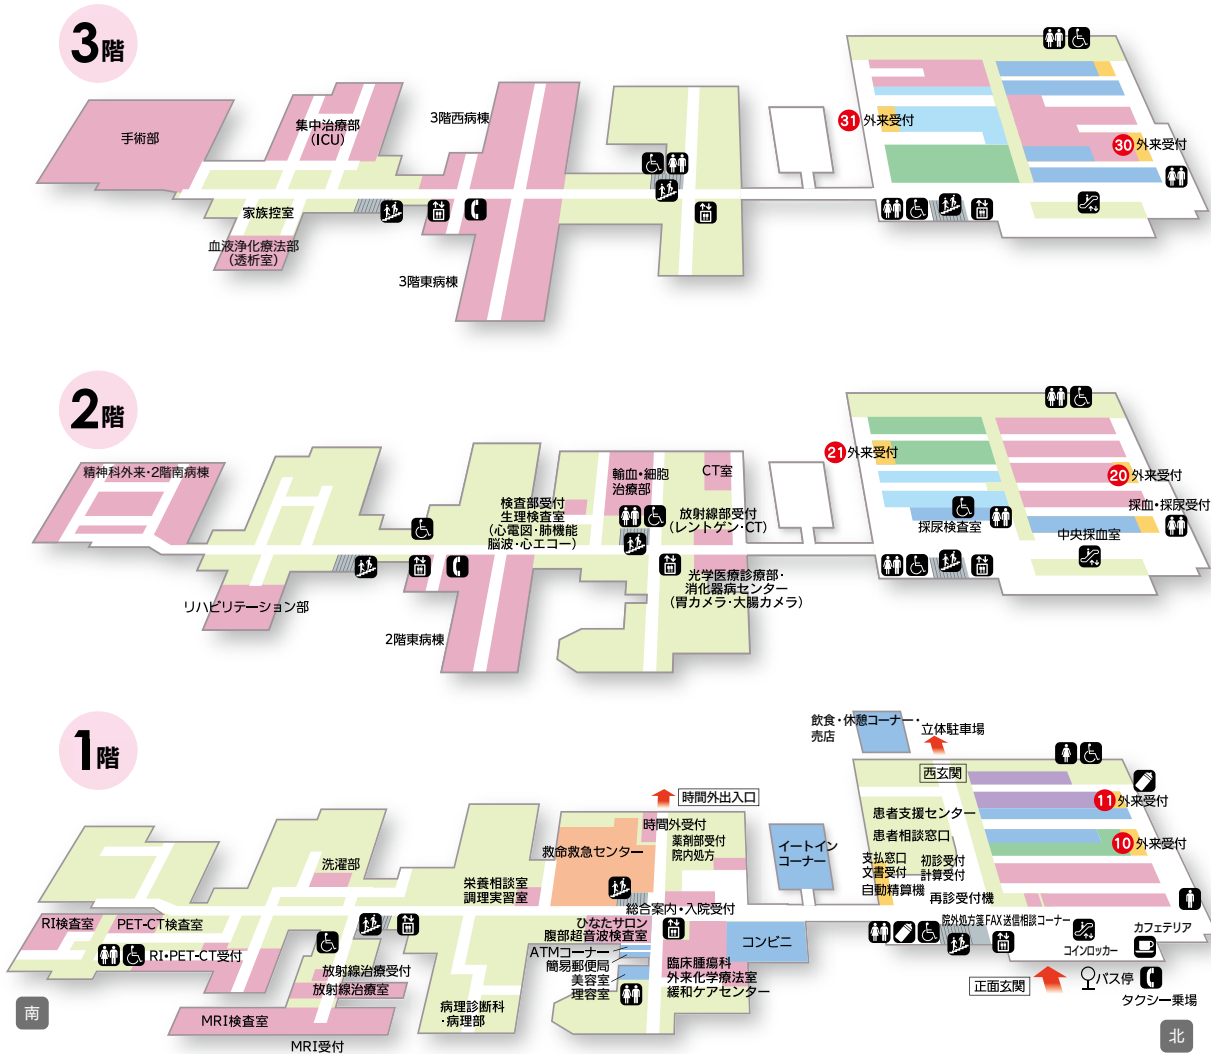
3階

手術部
集中治療部（ICU）
3階西病棟
家族控室
血液浄化療法部（透析室）
3階東病棟
31 外来受付
30 外来受付

2階

精神科外来・2階南病棟
検査部受付
生理検査室
（心電図・肺機能
脳波・心エコー）
輸血・細胞治療部
CT室
放射線部受付
（レントゲン・CT）
光学医療診療部・
消化器病センター
（胃カメラ・大腸カメラ）
リハビリテーション部
2階東病棟
21 外来受付
20 外来受付
採血・採尿受付
採尿検査室
中央採血室

1階

飲食・休憩コーナー・売店
立体駐車場
西玄関
11 外来受付
10 外来受付
患者支援センター
患者相談窓口
支払窓口
文書受付
自動精算機
初診受付
計算受付
再診受付機
時間外出入口
時間外受付
薬剤部受付
院内処方
救命救急センター
イートイン
コーナー
洗濯部
栄養相談室
調理実習室
総合案内・入院受付
ひなたサロン
腹部超音波検査室
ATMコーナー
簡易郵便局
美容室
理容室
コンビニ
臨床腫瘍科
外来化学療法室
緩和ケアセンター
RI検査室
PET-CT検査室
RI・PET-CT受付
放射線治療受付
放射線治療室
病理診断科
・病理部
MRI検査室
MRI受付
院外処方箋FAX送信相談コーナー
コインロッカー
カフェテリア
正面玄関
バス停
タクシー乗場
南
北